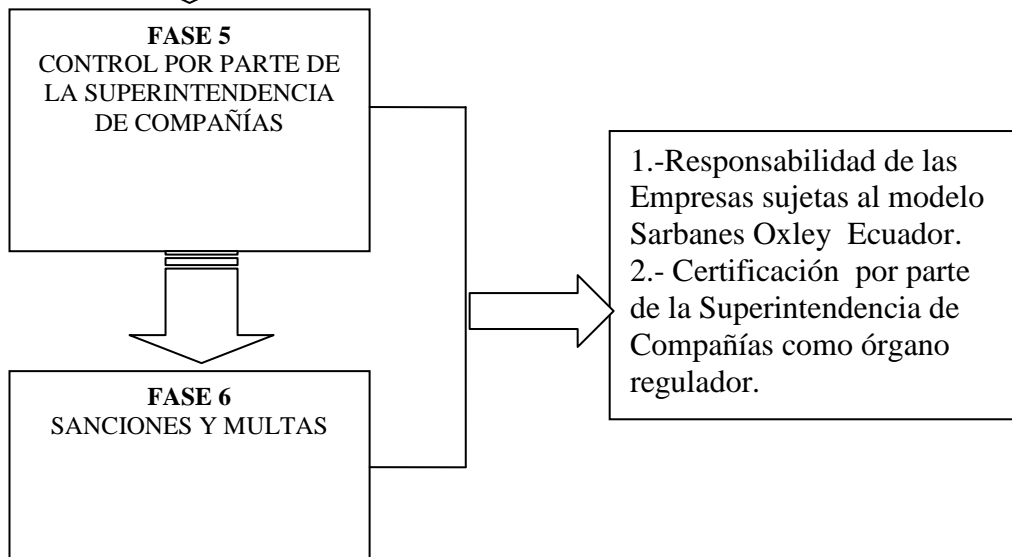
FASE 5
CONTROL POR PARTE DE LA SUPERINTENDENCIA DE COMPAÑÍAS

1.-Responsabilidad de las Empresas sujetas al modelo Sarbanes Oxley Ecuador.
2.- Certificación por parte de la Superintendencia de Compañías como órgano regulador.

FASE 6
SANCIONES Y MULTAS